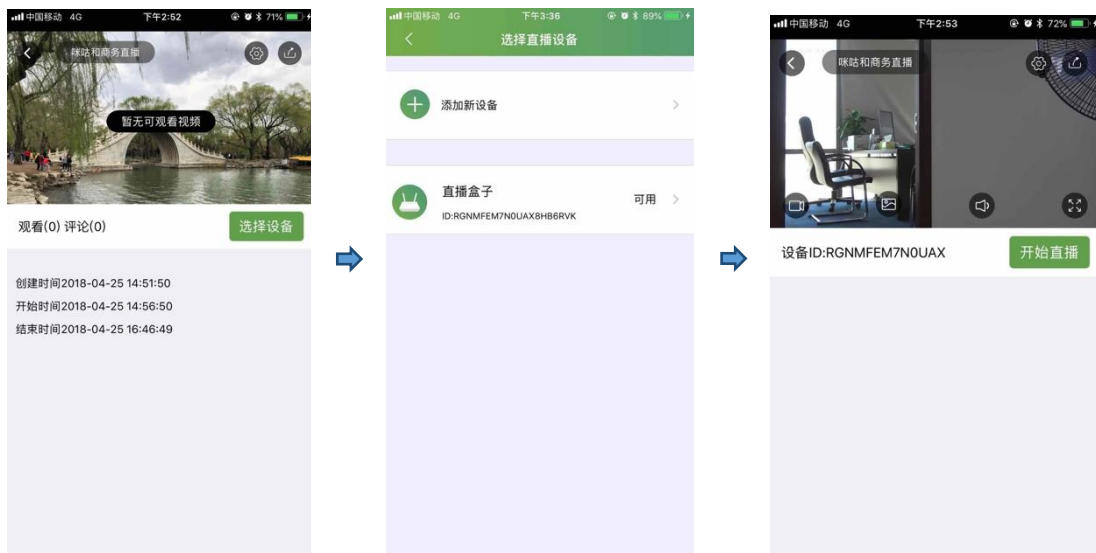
中国移动 4G 下午2:52 71%

咪咕和商务直播

暂无可观看视频

观看(0) 评论(0)

选择设备

创建时间2018-04-25 14:51:50
开始时间2018-04-25 14:56:50
结束时间2018-04-25 16:46:49

中国移动 4G 下午3:36 89%

选择直播设备

添加新设备

直播盒子
ID:RGNMFEM7N0UAX8HB6RVK
可用

中国移动 4G 下午2:53 72%

咪咕和商务直播

设备ID:RGNMFEM7N0UAX

开始直播